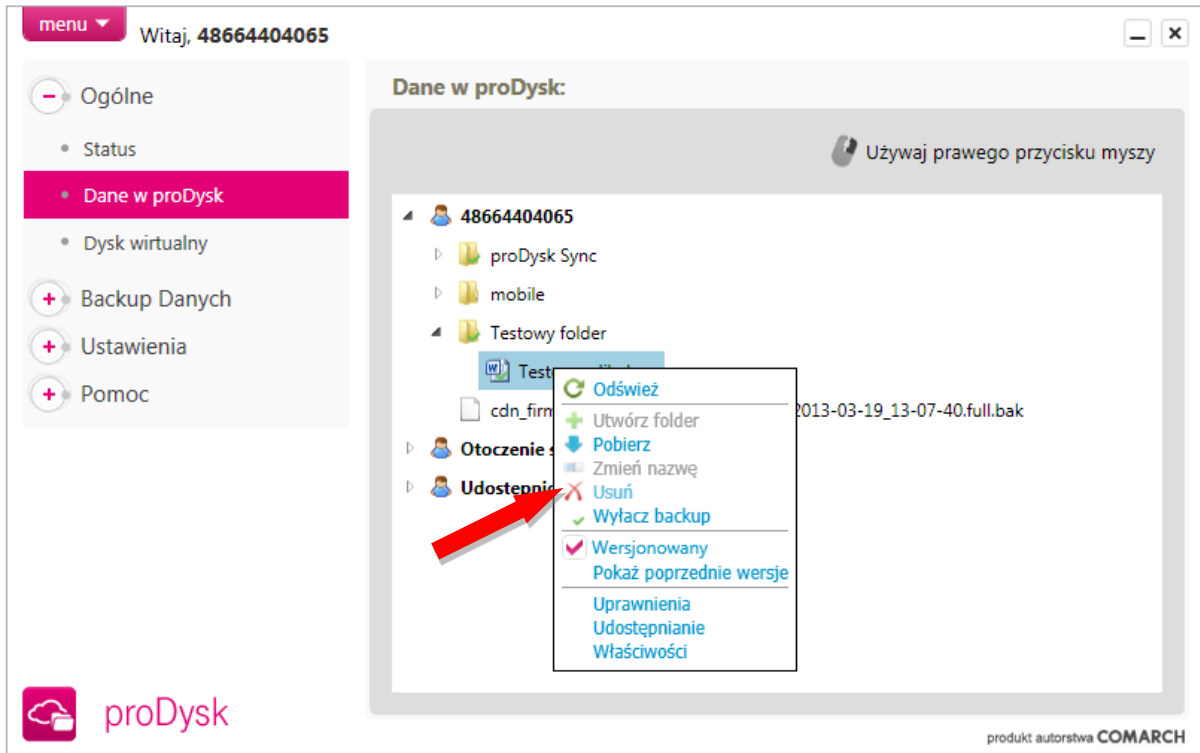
menu ▾ Witaj, 48664404065

Ogólne
Status
Dane w proDysk
Dysk wirtualny
Backup Danych
Ustawienia
Pomoc

Dane w proDysk:

Używaj prawego przycisku myszy

48664404065
proDysk Sync
mobile
Testowy folder
Testo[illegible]
cdn_firm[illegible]2013-03-19_13-07-40.full.bak
Otoczenie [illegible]
Udostępnio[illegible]

Odśwież
Utwórz folder
Pobierz
Zmień nazwę
Usuń
Wyłacz backup
Wersjonowany
Pokaż poprzednie wersje
Uprawnienia
Udostępnianie
Właściwości

proDysk

produkt autorstwa COMARCH